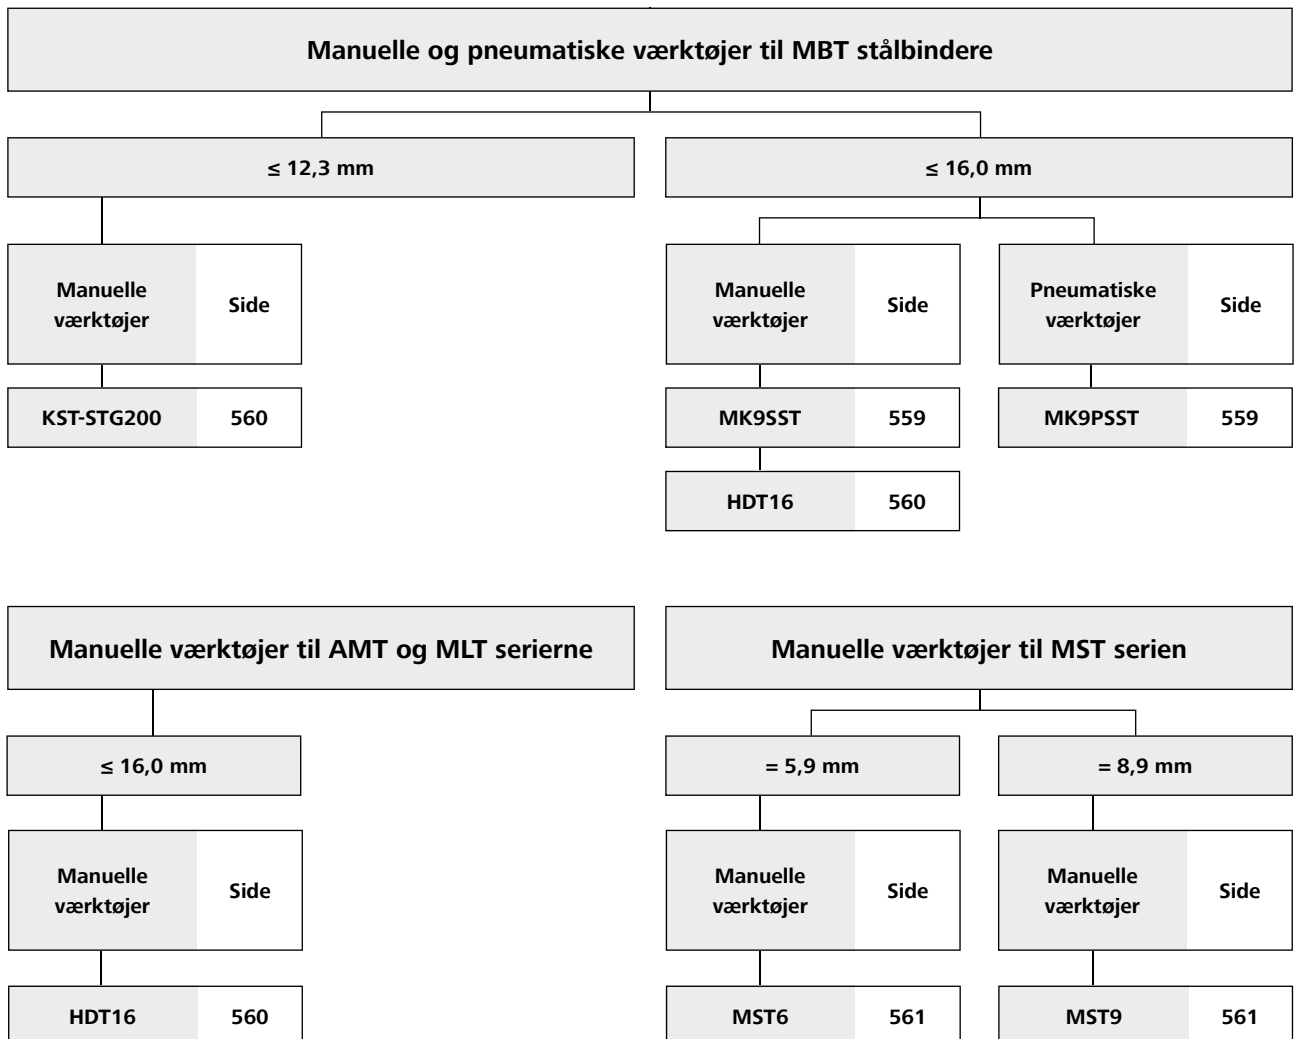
Manuelle og pneumatiske værktøjer til MBT stålbindere

≤ 12,3 mm

≤ 16,0 mm

Manuelle værktøjer | Side

KST-STG200 | 560

Manuelle værktøjer | Side

MK9SST | 559

HDT16 | 560

Pneumatiske værktøjer | Side

MK9PSST | 559

Manuelle værktøjer til AMT og MLT serierne

≤ 16,0 mm

Manuelle værktøjer | Side

HDT16 | 560

Manuelle værktøjer til MST serien

= 5,9 mm

Manuelle værktøjer | Side

MST6 | 561

= 8,9 mm

Manuelle værktøjer | Side

MST9 | 561